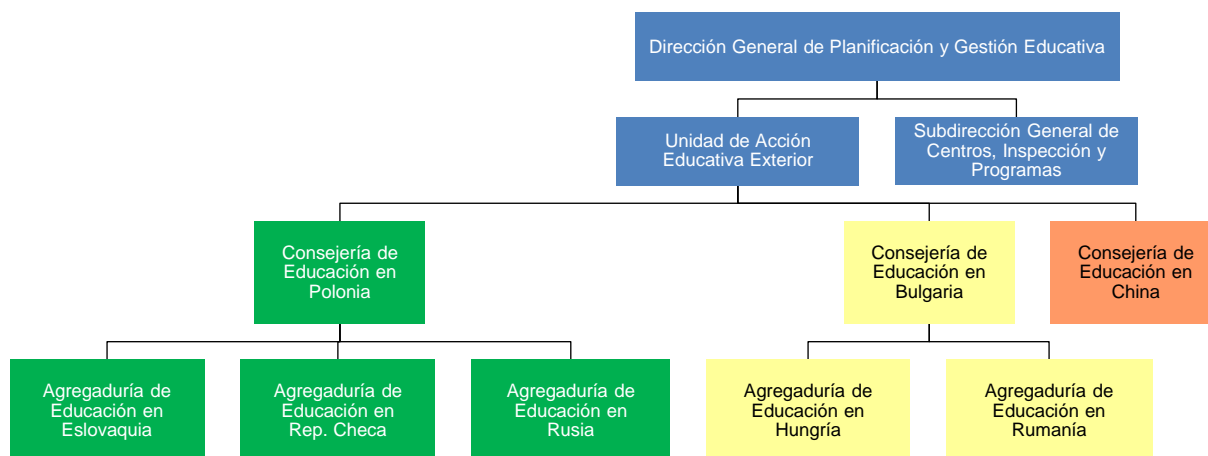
Dirección General de Planificación y Gestión Educativa

Unidad de Acción Educativa Exterior

Subdirección General de Centros, Inspección y Programas

Consejería de Educación en Polonia

Consejería de Educación en Bulgaria

Consejería de Educación en China

Agregaduría de Educación en Eslovaquia

Agregaduría de Educación en Rep. Checa

Agregaduría de Educación en Rusia

Agregaduría de Educación en Hungría

Agregaduría de Educación en Rumanía